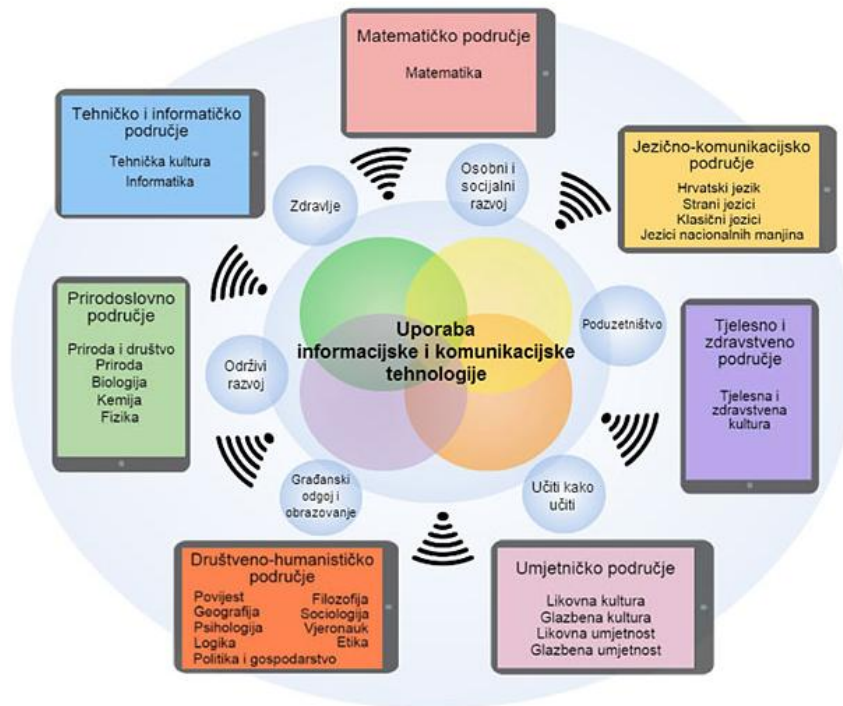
Matematičko područje
Matematika

Tehničko i informatičko područje
Tehnička kultura
Informatika

Jezično-komunikacijsko područje
Hrvatski jezik
Strani jezici
Klasični jezici
Jezici nacionalnih manjina

Zdravlje

Osobni i socijalni razvoj

Prirodoslovno područje
Priroda i društvo
Priroda
Biologija
Kemija
Fizika

Poduzetništvo

Uporaba informacijske i komunikacijske tehnologije

Održivi razvoj

Tjelesno i zdravstveno područje
Tjelesna i zdravstvena kultura

Građanski odgoj i obrazovanje

Učiti kako učiti

Društveno-humanističko područje
Povijest
Geografija
Psihologija
Logika
Filozofija
Sociologija
Vjeronauk
Etika
Politika i gospodarstvo

Umjetničko područje
Likovna kultura
Glazbena kultura
Likovna umjetnost
Glazbena umjetnost